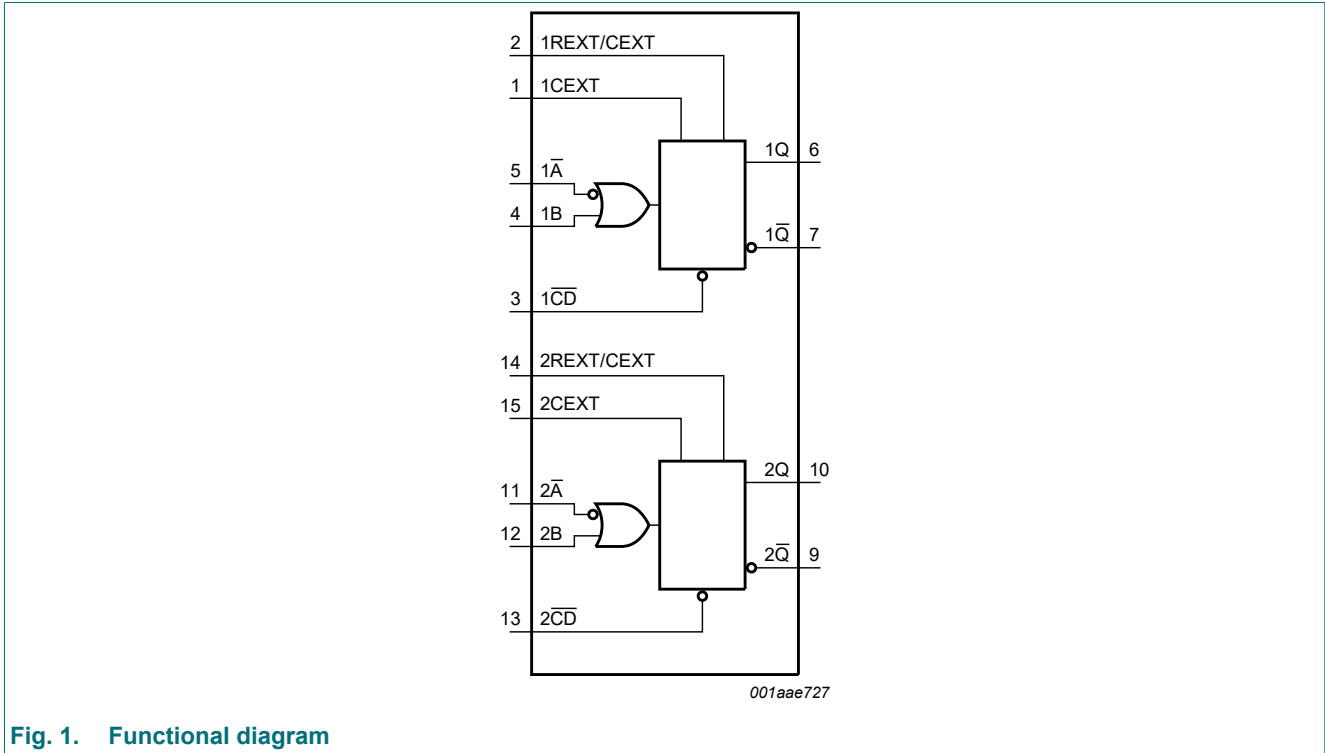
2 1REXT/CEXT
1 1CEXT
5 $1\overline{A}$
4 1B
1Q 6
$1\overline{Q}$ 7
3 $1\overline{CD}$

14 2REXT/CEXT
15 2CEXT
11 $2\overline{A}$
12 2B
2Q 10
$2\overline{Q}$ 9
13 $2\overline{CD}$

001aae727

Fig. 1. Functional diagram